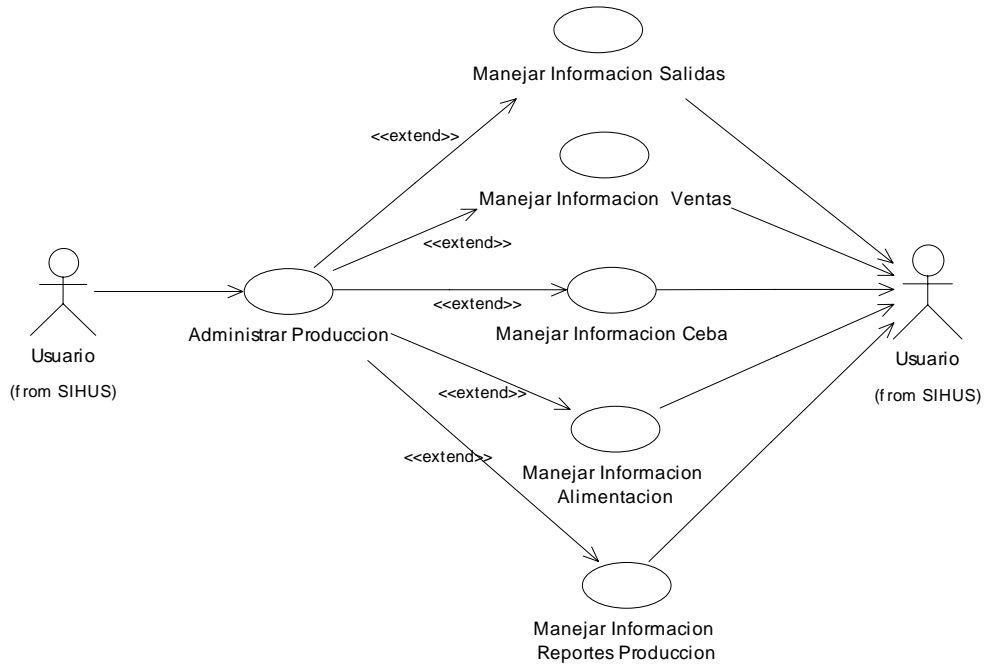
Manejar Informacion Salidas

<<extend>>

Manejar Informacion Ventas

<<extend>>

Usuario

(from SIHUS)

Administrar Produccion

<<extend>>

Manejar Informacion Ceba

<<extend>>

<<extend>>

Manejar Informacion Alimentacion

Manejar Informacion Reportes Produccion

Usuario

(from SIHUS)